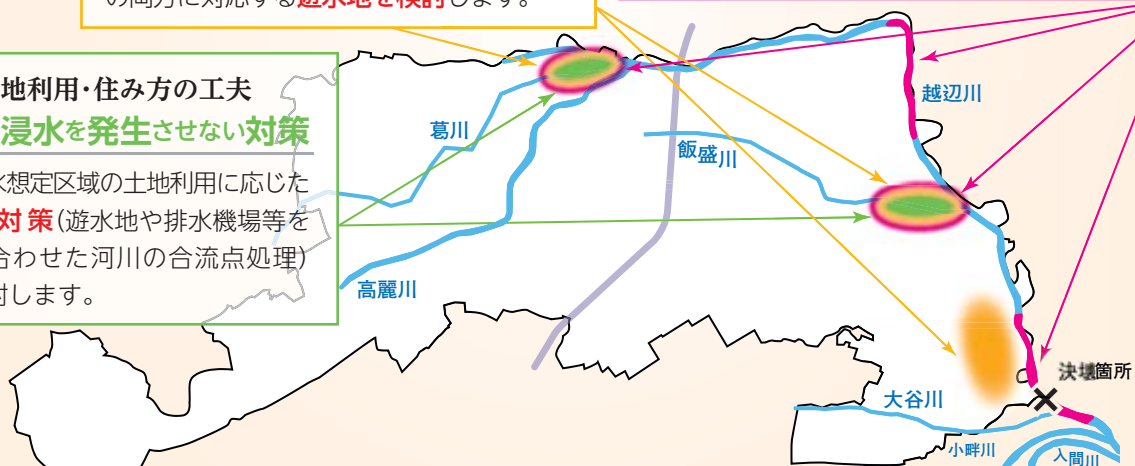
の両方に対応する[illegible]します。

地利用・住み方の工夫
浸水を発生させない対策
水想定区域の土地利用に応じた
対策(遊水地や排水機場等を
合わせた河川の合流点処理)
討します。

葛川
飯盛川
越辺川
高麗川
大谷川
決壊箇所
小畔川
入間川